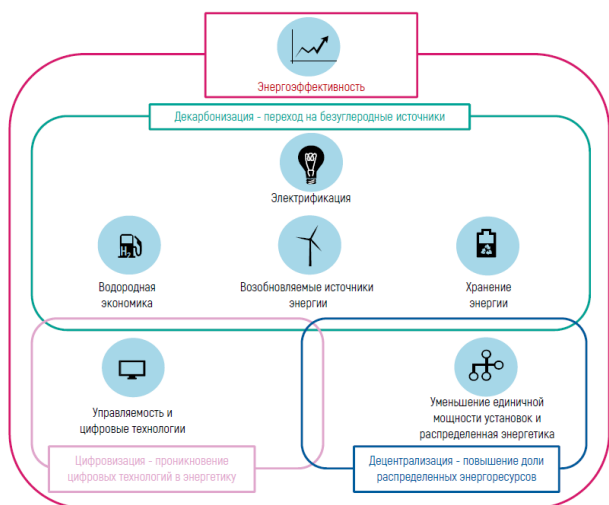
Энергоэффективность

Декарбонизация - переход на безуглеродные источники

Электрификация

Водородная экономика

Возобновляемые источники энергии

Хранение энергии

Управляемость и цифровые технологии

Уменьшение единичной мощности установок и распределенная энергетика

Цифровизация - проникновение цифровых технологий в энергетику

Децентрализация - повышение доли распределенных энергоресурсов